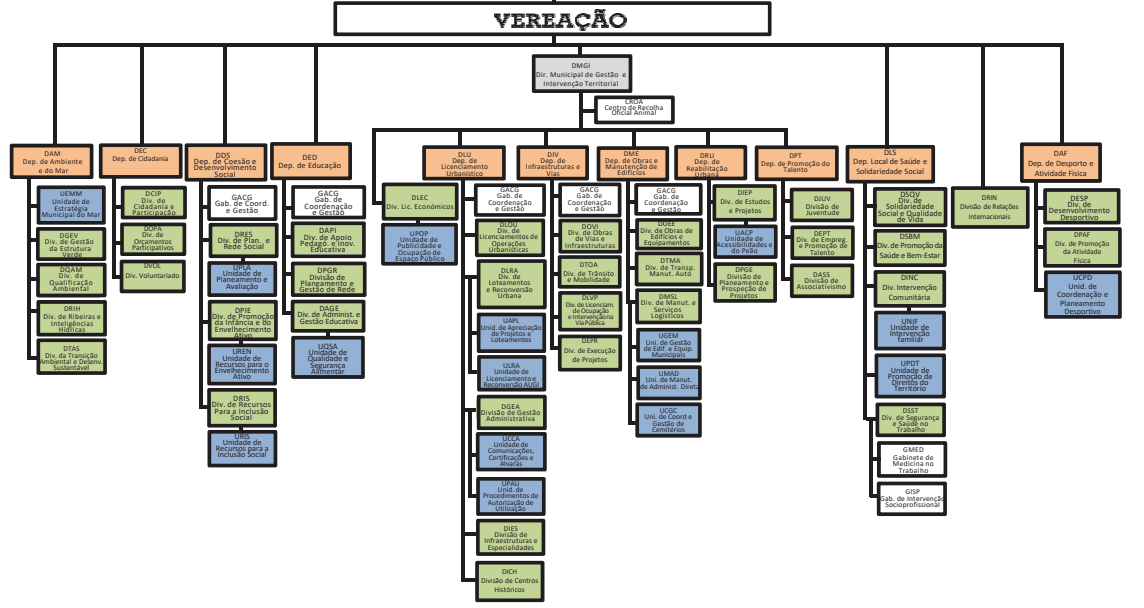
VEREAÇÃO

DMGI
Dir. Municipal de Gestão e Intervenção Territorial

CROA
Centro de Recolha Oficial Animal

DAM
Dep. de Ambiente e do Mar

UEMM
Unidade de Estratégia Municipal do Mar

DGEV
Div. de Gestão da Estrutura Verde

DQAM
Div. de Qualificação Ambiental

DRIH
Div. de Ribeiras e Inteligências Hídricas

DTAS
Div. da Transição Ambiental e Desenv. Sustentável

DEC
Dep. de Cidadania

DCIP
Div. de Cidadania e Participação

DOPA
Div. de Orçamentos Participativos

DVOL
Div. Voluntariado

DDS
Dep. de Coesão e Desenvolvimento Social

GACG
Gab. de Coord. e Gestão

DRES
Div. de Plan. e Rede Social

UPLA
Unidade de Planeamento e Avaliação

DPIE
Div. de Promoção da Infância e do Envelhecimento Ativo

UREN
Unidade de Recursos para o Envelhecimento Ativo

DRIS
Div. de Recursos Para a Inclusão Social

URIS
Unidade de Recursos para a Inclusão Social

DED
Dep. de Educação

GACG
Gab. de Coordenação e Gestão

DAPI
Div. de Apoio Pedagó. e Inov. Educativa

DPGR
Div. de Planeamento e Gestão de Rede

DAGE
Div. de Administ. e Gestão Educativa

UQSA
Unidade de Qualidade e Segurança Alimentar

DLEC
Div. Lic. Económicos

UPOP
Unidade de Publicidade e Ocupação de Espaço Público

DLU
Dep. de Licenciamento Urbanístico

GACG
Gab. de Coordenação e Gestão

DLOU
Div. de Licenciamentos de Operações Urbanísticas

DLRA
Div. de Loteamentos e Reconversão Urbana

UAPL
Unid. de Apreciação de Projetos e Loteamentos

ULRA
Unidade de Licenciamento e Reconversão AUGI

DGEA
Divisão de Gestão Administrativa

UCCA
Unidade de Comunicações, Certificações e Alvarás

UPAU
Unid. de Procedimentos de Autorização de Utilização

DIES
Divisão de Infraestruturas e Especialidades

DICH
Divisão de Centros Históricos

DIV
Dep. de Infraestruturas e Vias

GACG
Gab. de Coordenação e Gestão

DOVI
Div. de Obras de Vias e Infraestruturas

DTOA
Div. de Trânsito e Mobilidade

DLVP
Div. de Licenciam. de Ocupação e Intervenção na Via Pública

DEPR
Div. de Execução de Projetos

DME
Dep. de Obras e Manutenção de Edifícios

GACG
Gab. de Coordenação e Gestão

DOEE
Div. de Obras de Edifícios e Equipamentos

DTMA
Div. de Transp. Manut. Auto

DMSL
Div. de Manut. e Serviços Logísticos

UGEM
Uni. de Gestão de Edif. e Equip. Municipais

UMAD
Uni. de Manut. de Administ. Direta

UCGC
Uni. de Coord e Gestão de Cemitérios

DRU
Dep. de Reabilitação Urbana

DIEP
Div. de Estudos e Projetos

UACP
Unidade de Acessibilidades e do Peão

DPGE
Divisão de Planeamento e Prospeção de Projetos

DPT
Dep. de Promoção do Talento

DJUV
Divisão de Juventude

DEPT
Div. de Empreg. e Promoção de Talento

DASS
Divisão de Associativismo

DLS
Dep. Local de Saúde e Solidariedade Social

DSOV
Div. de Solidariedade Social e Qualidade de Vida

DSBM
Div. de Promoção da Saúde e Bem-Estar

DINC
Div. Intervenção Comunitária

UNIF
Unidade de Intervenção familiar

UPDT
Unidade de Promoção de Direitos do Território

DSST
Div. de Segurança e Saúde no Trabalho

GMED
Gabinete de Medicina no Trabalho

GISP
Gab. de Intervenção Socioprofissional

DRIN
Divisão de Relações Internacionais

DAF
Dep. de Desporto e Atividade Física

DESP
Div. de Desenvolvimento Desportivo

DPAF
Div. de Promoção da Atividade Física

UCPD
Unid. de Coordenação e Planeamento Desportivo